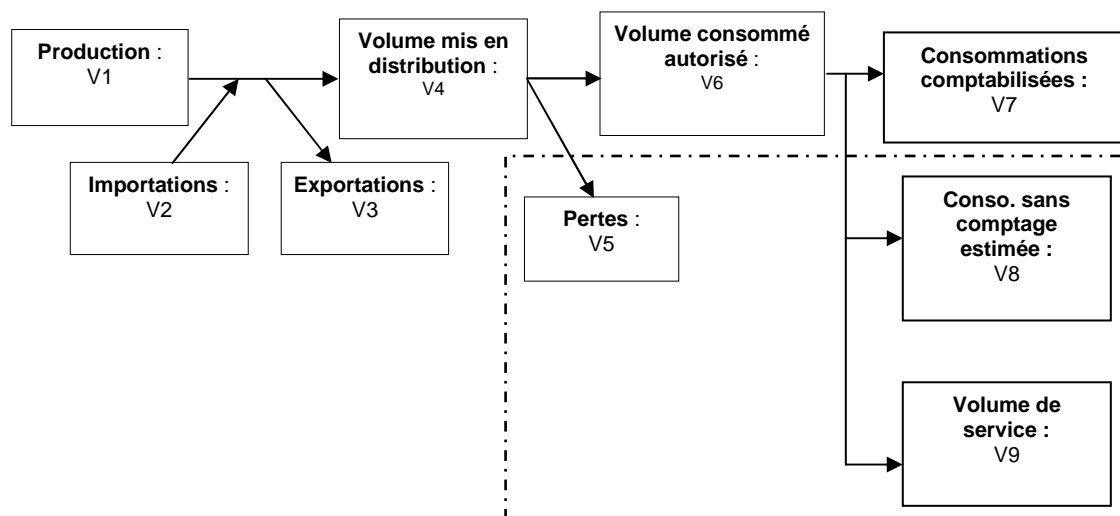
**Production** :
V1

**Importations** :
V2

**Exportations** :
V3

**Volume mis en distribution** :
V4

**Pertes** :
V5

**Volume consommé autorisé** :
V6

**Consommations comptabilisées :**
V7

**Conso. sans comptage estimée :**
V8

**Volume de service :**
V9